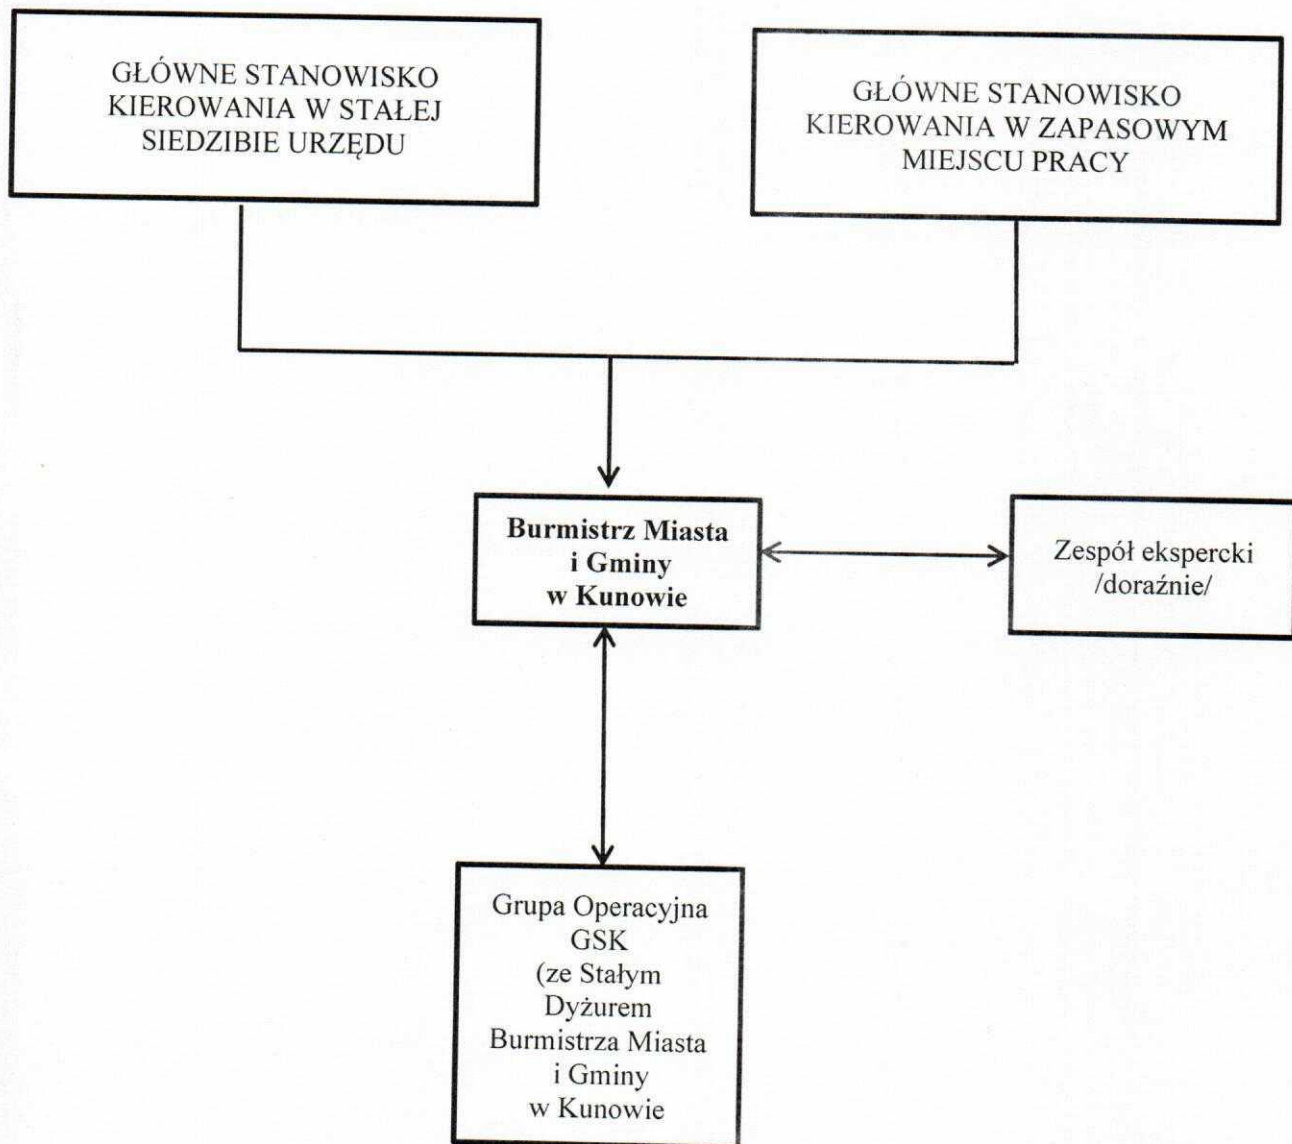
GŁÓWNE STANOWISKO KIEROWANIA W STAŁEJ SIEDZIBIE URZĘDU

GŁÓWNE STANOWISKO KIEROWANIA W ZAPASOWYM MIEJSCU PRACY

**Burmistrz Miasta i Gminy w Kunowie**

Zespół ekspercki /doraźnie/

Grupa Operacyjna GSK (ze Stałym Dyżurem Burmistrza Miasta i Gminy w Kunowie